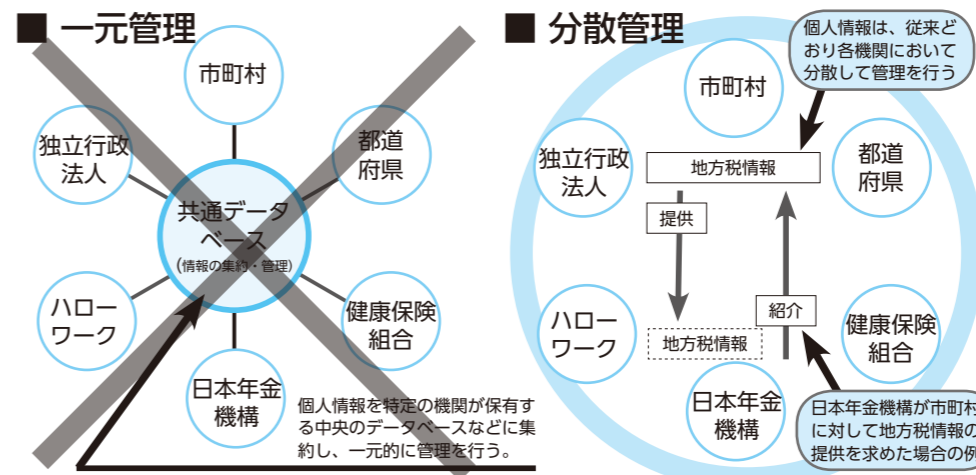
■ 一元管理

市町村

独立行政法人

都道府県

共通データベース
(情報の集約・管理)

ハローワーク

健康保険組合

日本年金機構

個人情報を特定の機関が保有する中央のデータベースなどに集約し、一元的に管理を行う。

■ 分散管理

個人情報は、従来どおり各機関において分散して管理を行う

市町村

独立行政法人

都道府県

地方税情報

提供

紹介

地方税情報

ハローワーク

健康保険組合

日本年金機構

日本年金機構が市町村に対して地方税情報の提供を求めた場合の例